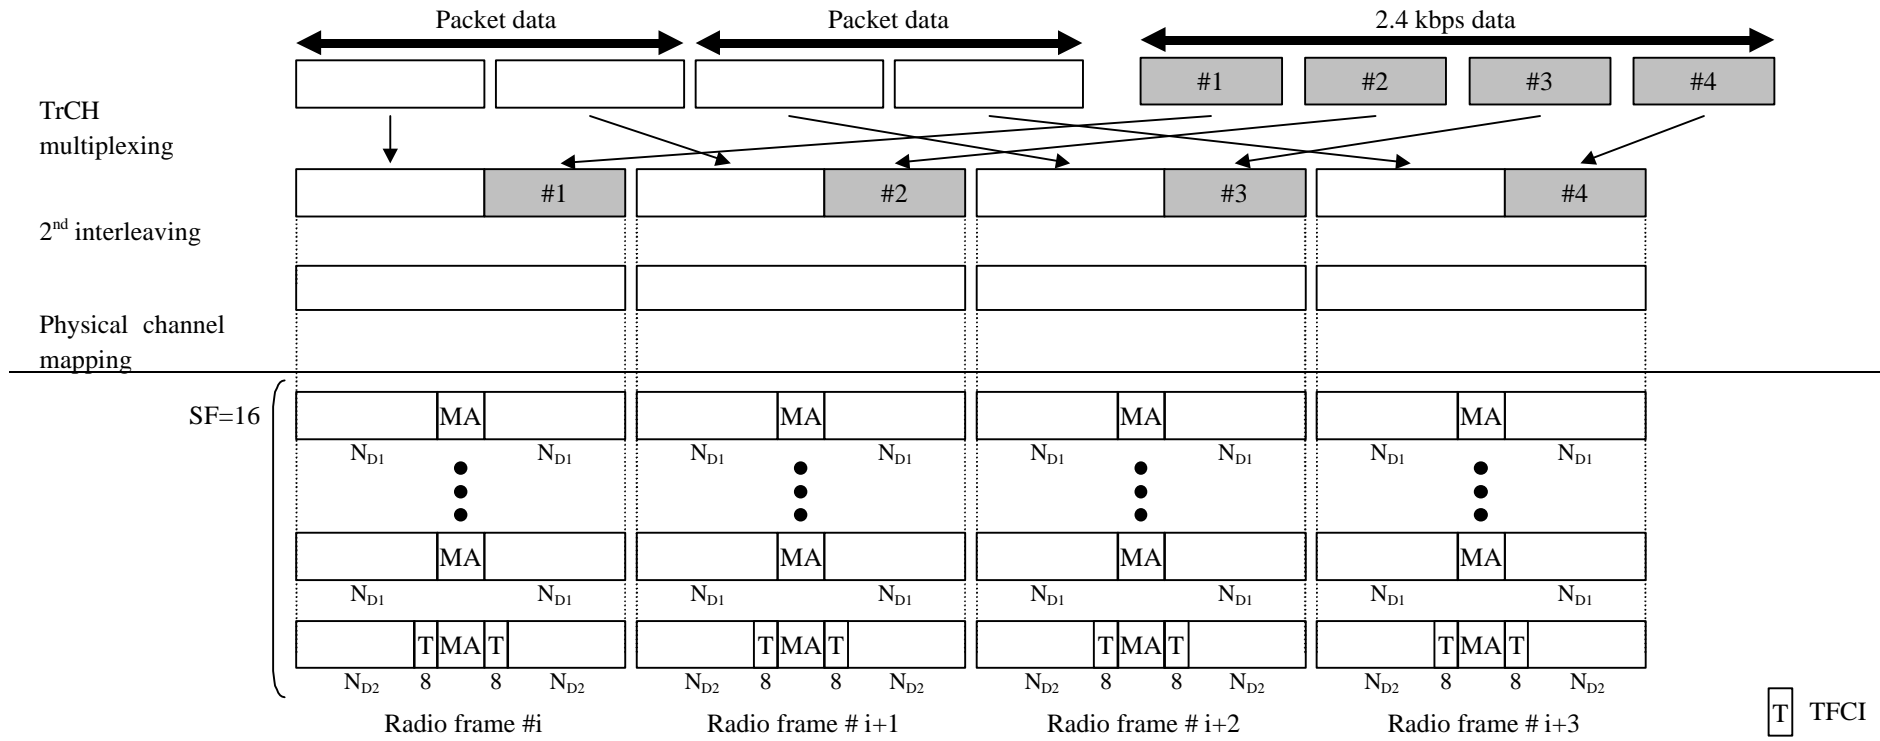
Packet data

Packet data

2.4 kbps data

#1 #2 #3 #4

TrCH multiplexing

#1 #2 #3 #4

2$^{nd}$ interleaving

Physical channel mapping

SF=16

MA MA MA MA

$N_{D1}$ $N_{D1}$ $N_{D1}$ $N_{D1}$ $N_{D1}$ $N_{D1}$ $N_{D1}$ $N_{D1}$

MA MA MA MA

$N_{D1}$ $N_{D1}$ $N_{D1}$ $N_{D1}$ $N_{D1}$ $N_{D1}$ $N_{D1}$ $N_{D1}$

T MA T T MA T T MA T T MA T

$N_{D2}$ 8 8 $N_{D2}$ $N_{D2}$ 8 8 $N_{D2}$ $N_{D2}$ 8 8 $N_{D2}$ $N_{D2}$ 8 8 $N_{D2}$

Radio frame #i Radio frame # i+1 Radio frame # i+2 Radio frame # i+3

T TFCI